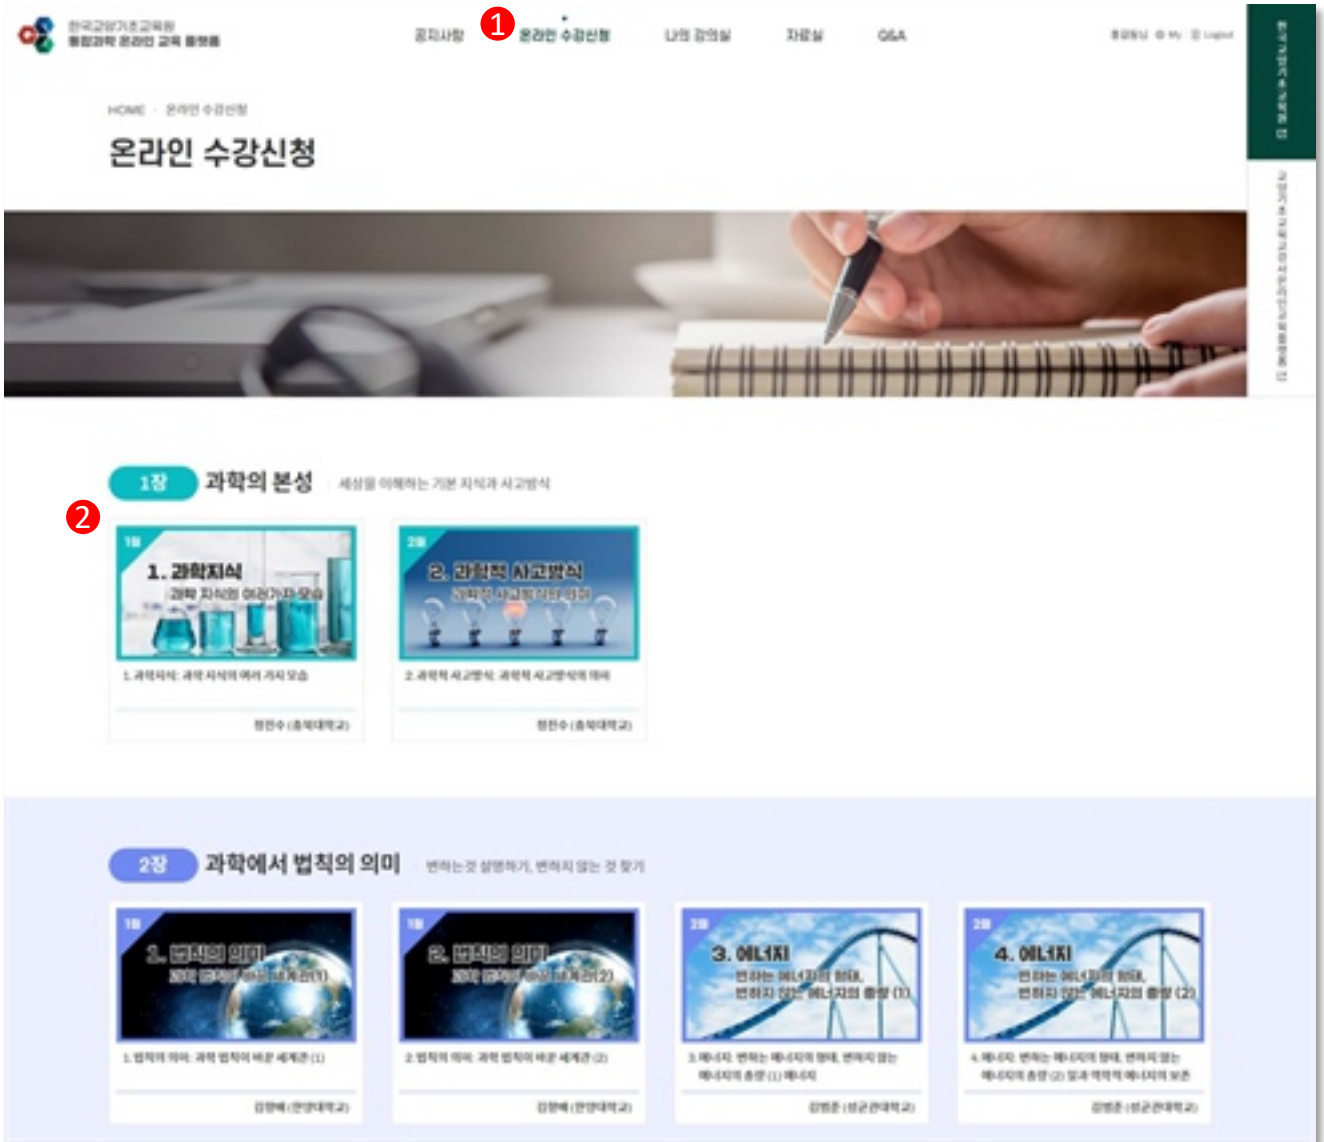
한국교양기초교육원
통합과학 온라인 교육 플랫폼

공지사항 ❶ 온라인 수강신청 나의 강의실 자료실 Q&A

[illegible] My Logout

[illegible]

HOME · 온라인 수강신청

온라인 수강신청

1장 과학의 본성 세상을 이해하는 기본 지식과 사고방식

❷

1. 과학지식
과학 지식의 여러가지 모습
1. 과학지식: 과학 지식의 여러 가지 모습
정민수 (충북대학교)

2. 과학적 사고방식
과학적 사고방식의 이해
2. 과학적 사고방식: 과학적 사고방식의 이해
정민수 (충북대학교)

2장 과학에서 법칙의 의미 변하는 것 설명하기, 변하지 않는 것 찾기

1. 법칙의 의미
과학 법칙이 바꾼 세계관(1)
1. 법칙의 의미: 과학 법칙이 바꾼 세계관 (1)
김영배 (한양대학교)

2. 법칙의 의미
과학 법칙이 바꾼 세계관(2)
2. 법칙의 의미: 과학 법칙이 바꾼 세계관 (2)
김영배 (한양대학교)

3. 에너지
변하는 에너지의 형태, 변하지 않는 에너지의 총량 (1)
3. 에너지: 변하는 에너지의 형태, 변하지 않는 에너지의 총량 (1) 에너지
김범준 (성균관대학교)

4. 에너지
변하는 에너지의 형태, 변하지 않는 에너지의 총량 (2)
4. 에너지: 변하는 에너지의 형태, 변하지 않는 에너지의 총량 (2) 및 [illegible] 에너지의 보존
김범준 (성균관대학교)